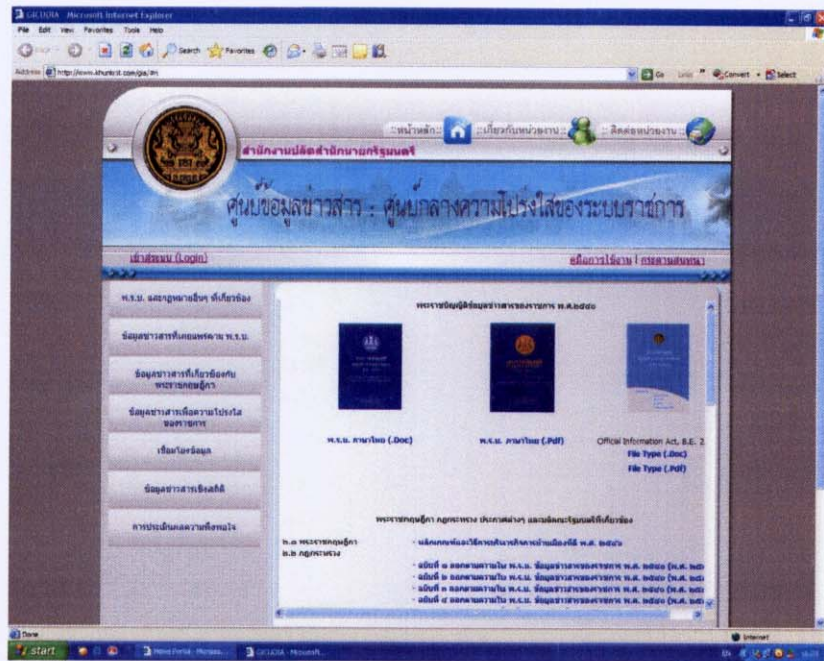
GICUDIA - Microsoft Internet Explorer

File Edit View Favorites Tools Help

Search Favorites

Address http://www.khunkrit.com/gia/#

Go Links Convert Select

::หน้าหลัก:: ::เกี่ยวกับหน่วยงาน:: ::ติดต่อหน่วยงาน::

สำนักงานปลัดสำนักนายกรัฐมนตรี

ศูนย์ข้อมูลข่าวสาร : ศูนย์กลางความโปร่งใสของระบบราชการ

เข้าสู่ระบบ (Login)

คู่มือการใช้งาน | กระดานสนทนา

พ.ร.บ. และกฎหมายอื่นๆ ที่เกี่ยวข้อง

ข้อมูลข่าวสารที่เผยแพร่ตาม พ.ร.บ.

ข้อมูลข่าวสารที่เกี่ยวข้องกับพระราชกฤษฎีกา

ข้อมูลข่าวสารเพื่อความโปร่งใสของราชการ

เชื่อมโยงข้อมูล

ข้อมูลข่าวสารเชิงสถิติ

การประเมินผลความพึงพอใจ

พระราชบัญญัติข้อมูลข่าวสารของราชการ พ.ศ.๒๕๔๐

พ.ร.บ. ภาษาไทย (.Doc)

พ.ร.บ. ภาษาไทย (.Pdf)

Official Information Act, B.E. 2

File Type (.Doc)

File Type (.Pdf)

พระราชกฤษฎีกา กฎกระทรวง ประกาศต่างๆ และมติคณะรัฐมนตรีที่เกี่ยวข้อง

ร.๑ พระราชกฤษฎีกา

ร.๒ กฎกระทรวง

- หลักเกณฑ์และวิธีการบริหารกิจการบ้านเมืองที่ดี พ.ศ. ๒๕๔๖

- ฉบับที่ ๑ ออกตามความใน พ.ร.บ. ข้อมูลข่าวสารของราชการ พ.ศ. ๒๕๔๐ (พ.ศ. ๒๕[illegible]

- ฉบับที่ ๒ ออกตามความใน พ.ร.บ. ข้อมูลข่าวสารของราชการ พ.ศ. ๒๕๔๐ (พ.ศ. ๒๕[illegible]

- ฉบับที่ ๓ ออกตามความใน พ.ร.บ. ข้อมูลข่าวสารของราชการ พ.ศ. ๒๕๔๐ (พ.ศ. ๒๕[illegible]

- ฉบับที่ ๔ ออกตามความใน พ.ร.บ. ข้อมูลข่าวสารของราชการ พ.ศ. ๒๕๔๐ (พ.ศ. ๒๕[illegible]

Done

Internet

start

Inbox Portal - Mozilla...

GICUDIA - Microsoft...